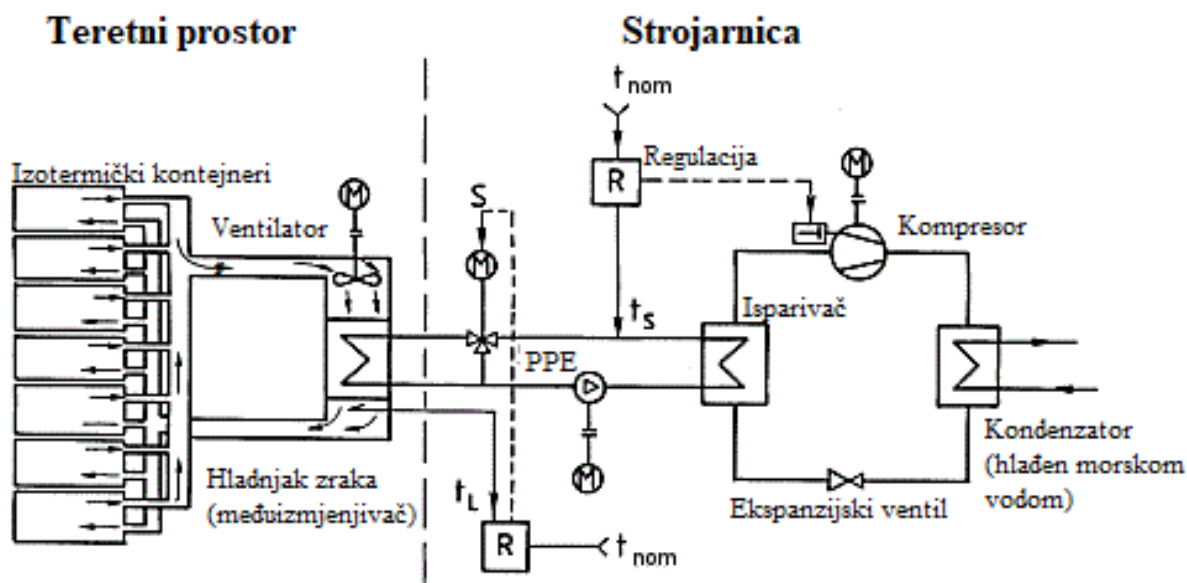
Teretni prostor

Strojarnica

$t_{nom}$

Regulacija

R

Izotermički kontejneri

M

Ventilator

S

M

M

Kompresor

$t_S$

Isparivač

PPE

M

Kondenzator (hlađen morskom vodom)

Hladnjak zraka (međuizmjenjivač)

$t_L$

Ekspanzijski ventil

R

$t_{nom}$